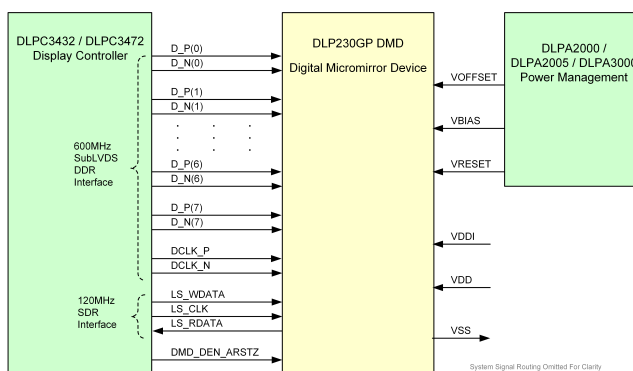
DLPC3432 / DLPC3472
Display Controller

600MHz
SubLVDS
DDR
Interface

120MHz
SDR
Interface

D_P(0)
D_N(0)
D_P(1)
D_N(1)
. . .
. . .
. . .
D_P(6)
D_N(6)
D_P(7)
D_N(7)
DCLK_P
DCLK_N
LS_WDATA
LS_CLK
LS_RDATA
DMD_DEN_ARSTZ

DLP230GP DMD

Digital Micromirror Device

DLPA2000 /
DLPA2005 / DLPA3000
Power Management

VOFFSET
VBIAS
VRESET
VDDI
VDD
VSS

System Signal Routing Omitted For Clarity